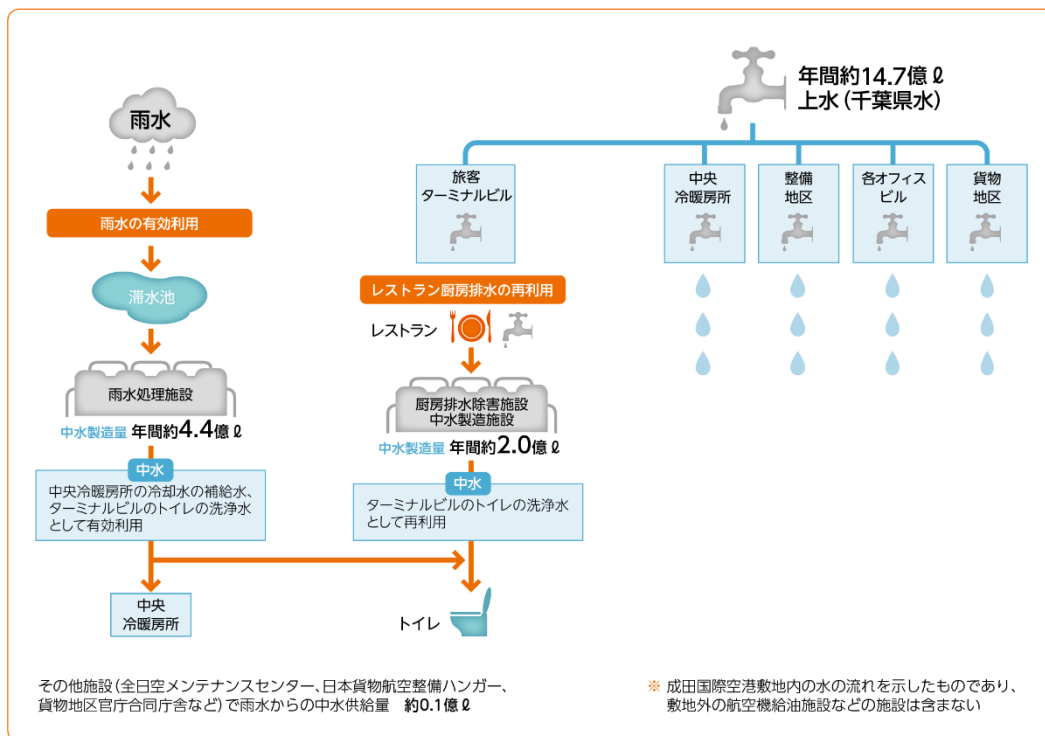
年間約14.7億 ℓ
上水（千葉県水）

雨水

雨水の有効利用

滞水池

雨水処理施設

中水製造量 年間約4.4億 ℓ

中水

中央冷暖房所の冷却水の補給水、ターミナルビルのトイレの洗浄水として有効利用

中央
冷暖房所

旅客
ターミナルビル

レストラン厨房排水の再利用

レストラン

厨房排水除害施設
中水製造施設

中水製造量 年間約2.0億 ℓ

中水

ターミナルビルのトイレの洗浄水として再利用

トイレ

中央
冷暖房所

整備
地区

各オフィス
ビル

貨物
地区

その他施設（全日空メンテナンスセンター、日本貨物航空整備ハンガー、貨物地区官庁合同庁舎など）で雨水からの中水供給量　約0.1億 ℓ

※ 成田国際空港敷地内の水の流れを示したものであり、敷地外の航空機給油施設などの施設は含まない